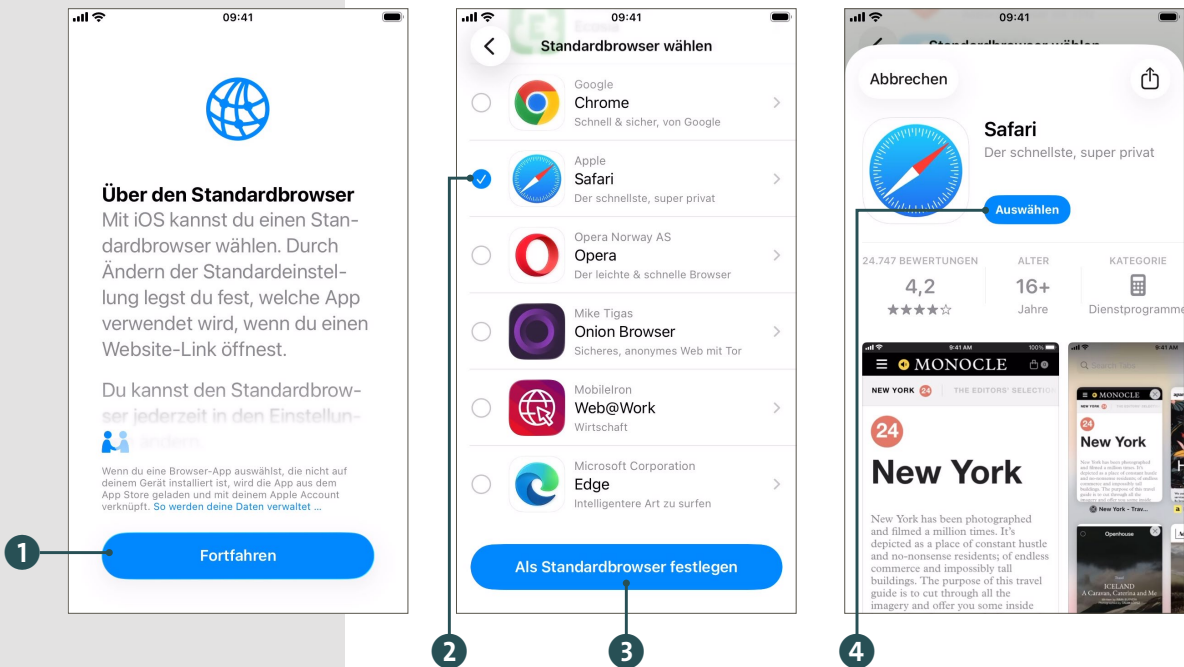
09:41

Über den Standardbrowser
Mit iOS kannst du einen Standardbrowser wählen. Durch Ändern der Standardeinstellung legst du fest, welche App verwendet wird, wenn du einen Website-Link öffnest.

Du kannst den Standardbrowser jederzeit in den Einstellun- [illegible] ändern.

Wenn du eine Browser-App auswählst, die nicht auf deinem Gerät installiert ist, wird die App aus dem App Store geladen und mit deinem Apple Account verknüpft. So werden deine Daten verwaltet ...

Fortfahren

1

09:41
Standardbrowser wählen

Google
Chrome
Schnell & sicher, von Google

Apple
Safari
Der schnellste, super privat

Opera Norway AS
Opera
Der leichte & schnelle Browser

Mike Tigas
Onion Browser
Sicheres, anonymes Web mit Tor

MobileIron
Web@Work
Wirtschaft

Microsoft Corporation
Edge
Intelligentere Art zu surfen

Als Standardbrowser festlegen

2
3

09:41
Standardbrowser wählen

Abbrechen

Safari
Der schnellste, super privat

Auswählen

24.747 BEWERTUNGEN
4,2
★★★★☆

ALTER
16+
Jahre

KATEGORIE
Dienstprogramme

MONOCLE
NEW YORK 24 THE EDITORS' SELECTION
24
New York
New York has been photographed and filmed a million times. It's depicted as a place of constant hustle and no-nonsense residents; of endless commerce and impossibly tall buildings. The purpose of this travel guide is to cut through all the imagery and offer you some inside

MONOCLE
24
New York
New York - Trav...
Openhouse
ICELAND
A Caravan, Caterina and Me

4